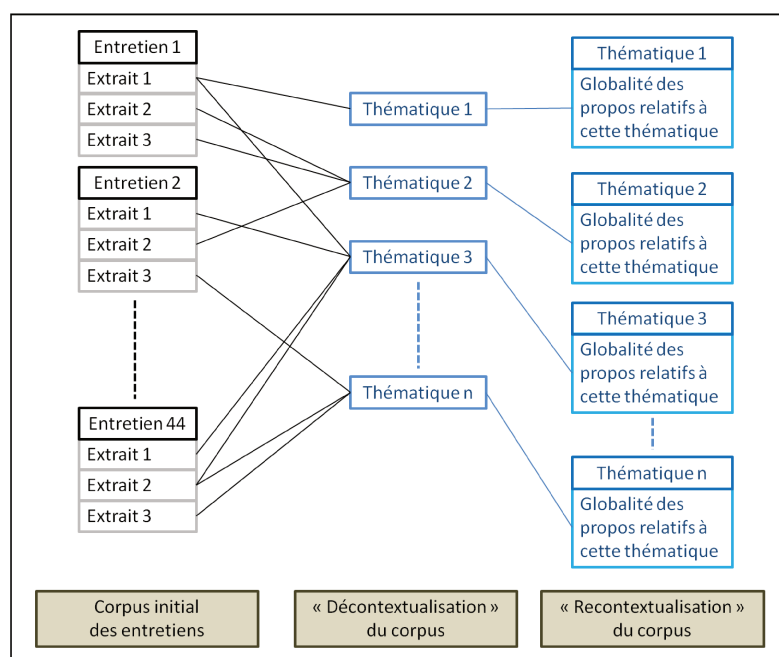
Entretien 1
Extrait 1
Extrait 2
Extrait 3

Entretien 2
Extrait 1
Extrait 2
Extrait 3

Entretien 44
Extrait 1
Extrait 2
Extrait 3

Thématique 1
Thématique 2
Thématique 3
Thématique n

Thématique 1
Globalité des propos relatifs à cette thématique

Thématique 2
Globalité des propos relatifs à cette thématique

Thématique 3
Globalité des propos relatifs à cette thématique

Thématique n
Globalité des propos relatifs à cette thématique

Corpus initial des entretiens

« Décontextualisation » du corpus

« Recontextualisation » du corpus